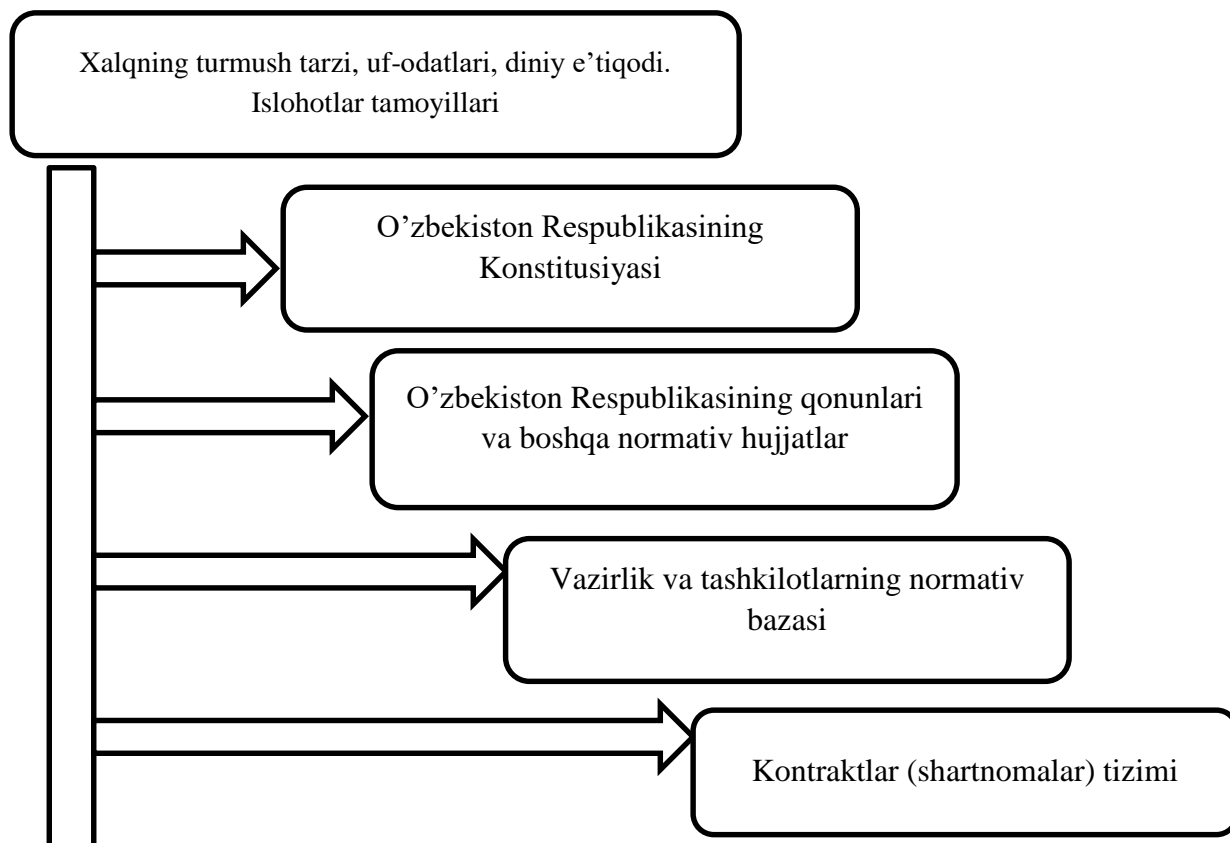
Xalqning turmush tarzi, uf-odatlari, diniy e’tiqodi. Islohotlar tamoyillari

O’zbekiston Respublikasining Konstitusiyasi

O’zbekiston Respublikasining qonunlari va boshqa normativ hujjatlar

Vazirlik va tashkilotlarning normativ bazasi

Kontraktlar (shartnomalar) tizimi